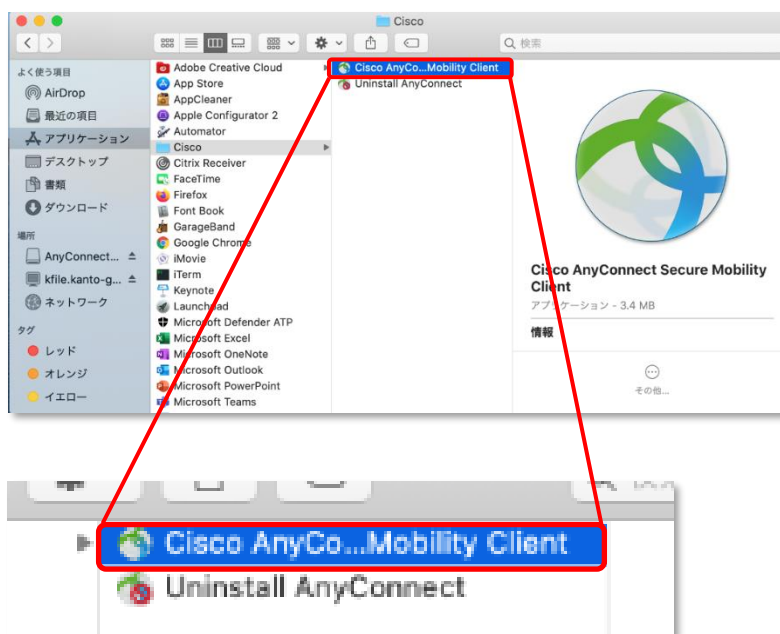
Cisco

検索

よく使う項目
AirDrop
最近の項目
アプリケーション
デスクトップ
書類
ダウンロード

場所
AnyConnect...
kfile.kanto-g...
ネットワーク

タグ
レッド
オレンジ
イエロー

Adobe Creative Cloud
App Store
AppCleaner
Apple Configurator 2
Automator
Cisco
Citrix Receiver
FaceTime
Firefox
Font Book
GarageBand
Google Chrome
iMovie
iTerm
Keynote
Launchpad
Microsoft Defender ATP
Microsoft Excel
Microsoft OneNote
Microsoft Outlook
Microsoft PowerPoint
Microsoft Teams

Cisco AnyCo...Mobility Client
Uninstall AnyConnect

Cisco AnyConnect Secure Mobility Client
アプリケーション - 3.4 MB
情報
その他...

Cisco AnyCo...Mobility Client
Uninstall AnyConnect